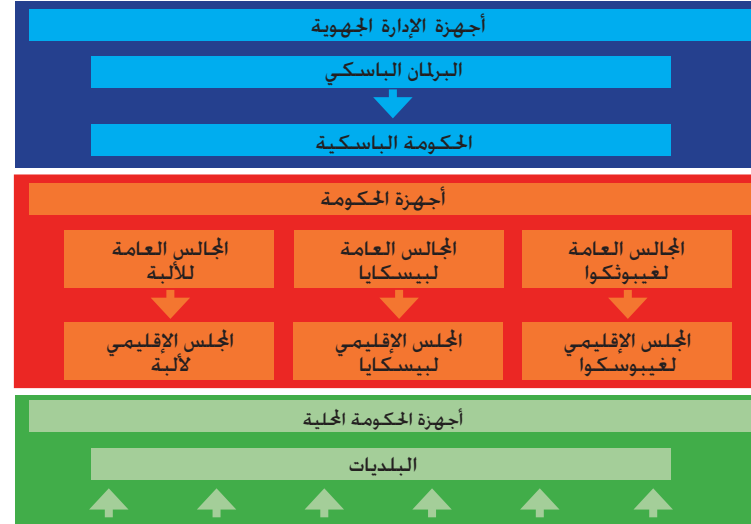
أجهزة الإدارة الجهوية

البرلمان الباسكي

الحكومة الباسكية

أجهزة الحكومة

المجالس العامة لغيبوثكوا

المجالس العامة لبيسكايا

المجالس العامة للألبة

المجلس الإقليمي لغيبوسكوا

المجلس الإقليمي لبيسكايا

المجلس الإقليمي لألبة

أجهزة الحكومة المحلية

البلديات